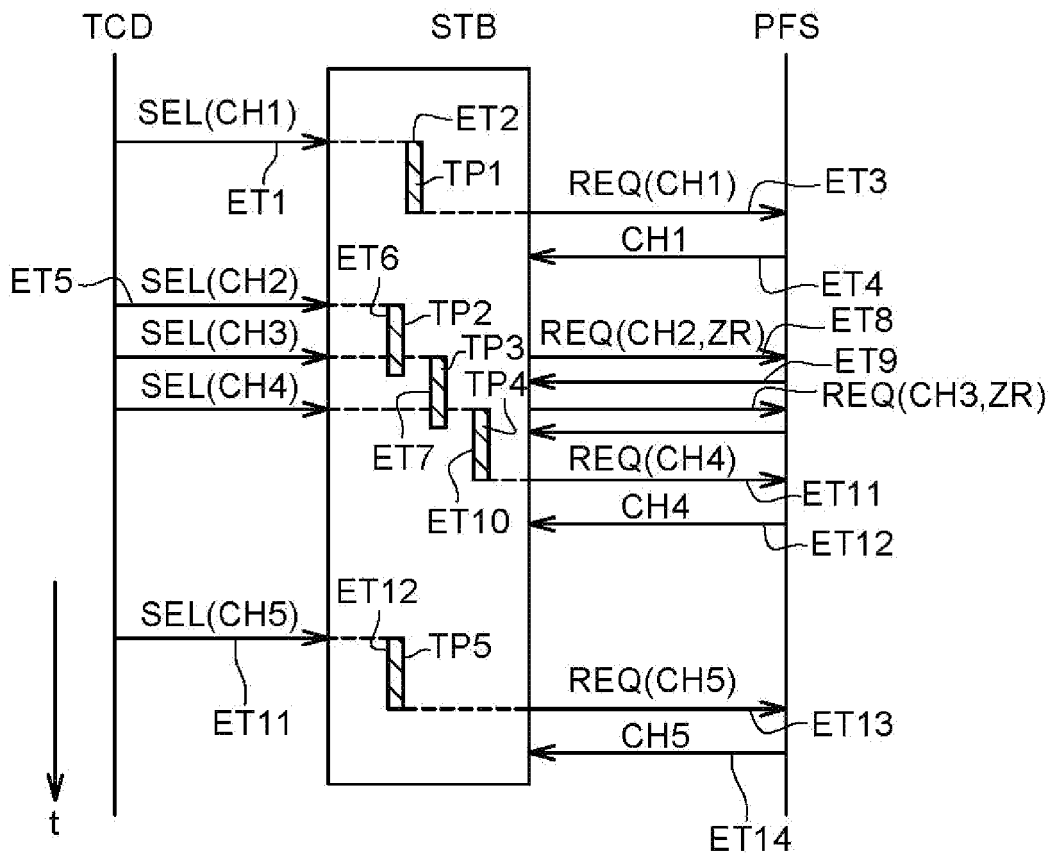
TCD
STB
PFS
SEL(CH1)
ET2
ET1
TP1
REQ(CH1)
ET3
CH1
ET4
ET5
SEL(CH2)
ET6
TP2
SEL(CH3)
REQ(CH2,ZR)
ET8
TP3
ET9
SEL(CH4)
TP4
REQ(CH3,ZR)
ET7
REQ(CH4)
ET11
ET10
CH4
ET12
SEL(CH5)
ET12
TP5
ET11
REQ(CH5)
ET13
CH5
t
ET14